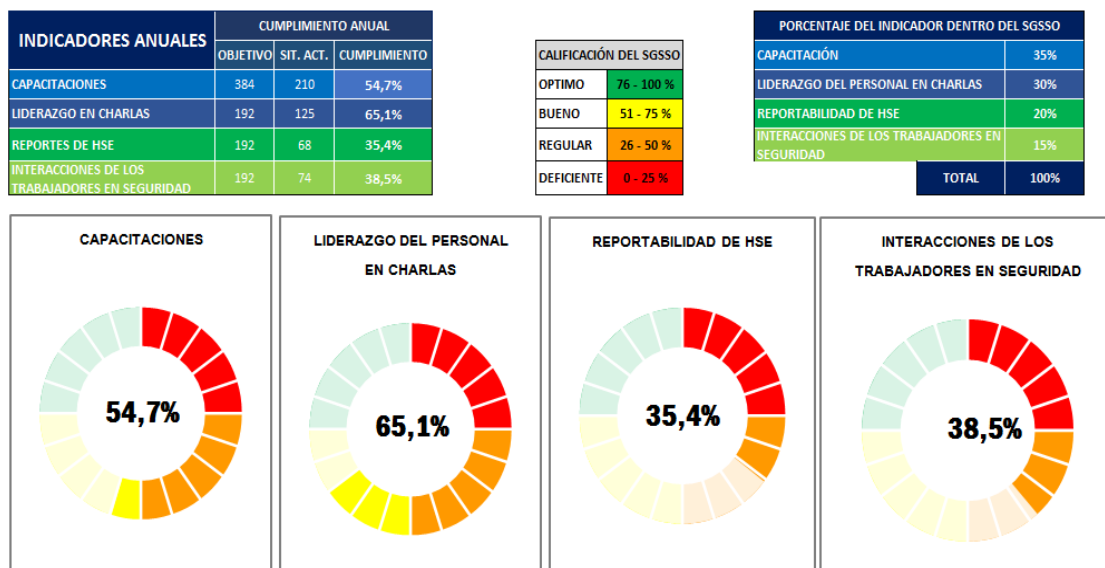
| INDICADORES ANUALES | CUMPLIMIENTO ANUAL | | |
|---|---|---|---|
| | OBJETIVO | SIT. ACT. | CUMPLIMIENTO |
| CAPACITACIONES | 384 | 210 | 54,7% |
| LIDERAZGO EN CHARLAS | 192 | 125 | 65,1% |
| REPORTES DE HSE | 192 | 68 | 35,4% |
| INTERACCIONES DE LOS TRABAJADORES EN SEGURIDAD | 192 | 74 | 38,5% |

| CALIFICACIÓN DEL SGSSO | |
|---|---|
| OPTIMO | 76 - 100 % |
| BUENO | 51 - 75 % |
| REGULAR | 26 - 50 % |
| DEFICIENTE | 0 - 25 % |

| PORCENTAJE DEL INDICADOR DENTRO DEL SGSSO | |
|---|---|
| CAPACITACIÓN | 35% |
| LIDERAZGO DEL PERSONAL EN CHARLAS | 30% |
| REPORTABILIDAD DE HSE | 20% |
| INTERACCIONES DE LOS TRABAJADORES EN SEGURIDAD | 15% |
| TOTAL | 100% |

CAPACITACIONES

54,7%

LIDERAZGO DEL PERSONAL EN CHARLAS

65,1%

REPORTABILIDAD DE HSE

35,4%

INTERACCIONES DE LOS TRABAJADORES EN SEGURIDAD

38,5%